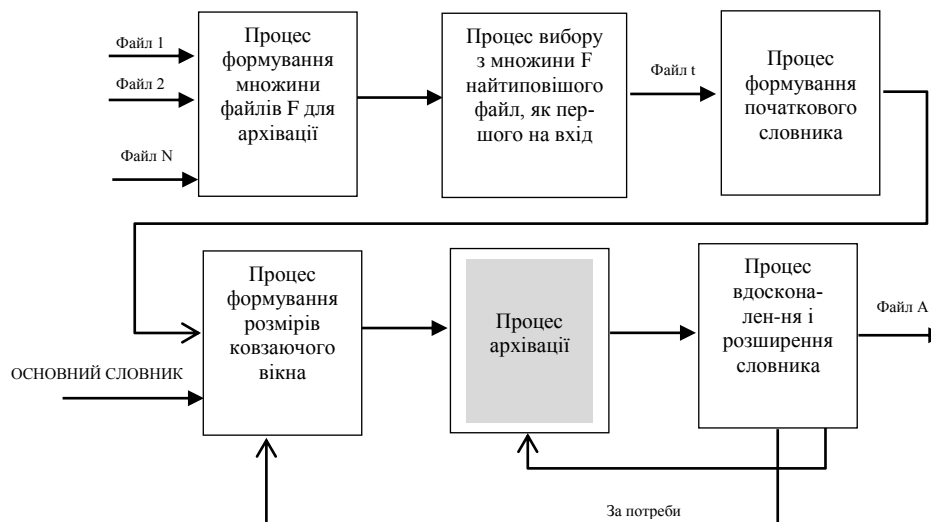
Файл 1

Файл 2

Файл N

Процес формування множини файлів F для архівації

Процес вибору з множини F найтиповішого файл, як першого на вхід

Файл t

Процес формування початкового словника

Процес формування розмірів ковзаючого вікна

ОСНОВНИЙ СЛОВНИК

Процес архівації

Процес вдоскона-лен-ня і розширення словника

Файл A

За потреби